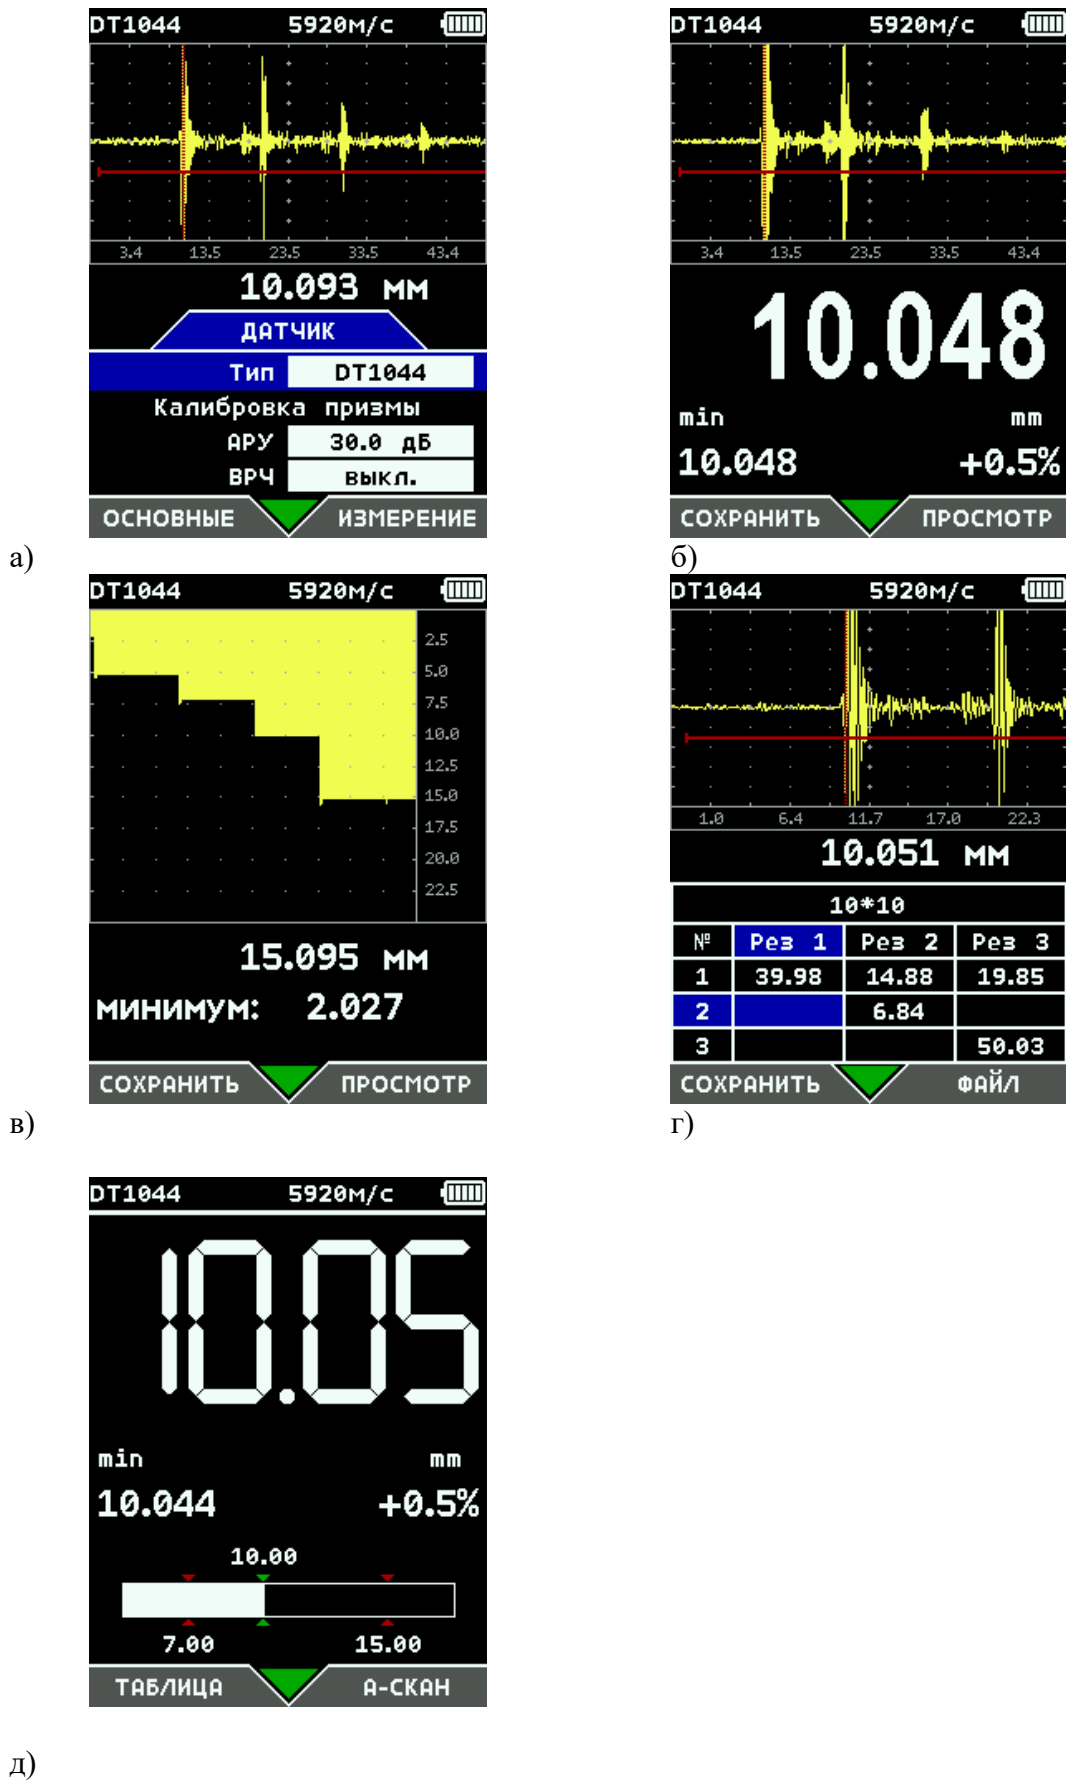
DT1044 5920м/с

3.4 13.5 23.5 33.5 43.4

10.093 мм

ДАТЧИК

Тип DT1044

Калибровка призмы

АРУ 30.0 дБ

ВРЧ выкл.

ОСНОВНЫЕ ИЗМЕРЕНИЕ

а)

DT1044 5920м/с

3.4 13.5 23.5 33.5 43.4

10.048

min mm

10.048 +0.5%

СОХРАНИТЬ ПРОСМОТР

б)

DT1044 5920м/с

2.5 5.0 7.5 10.0 12.5 15.0 17.5 20.0 22.5

15.095 мм

МИНИМУМ: 2.027

СОХРАНИТЬ ПРОСМОТР

в)

DT1044 5920м/с

1.0 6.4 11.7 17.0 22.3

10.051 мм

| 10*10 | | | |
|---|---|---|---|
| № | Рез 1 | Рез 2 | Рез 3 |
| 1 | 39.98 | 14.88 | 19.85 |
| 2 | | 6.84 | |
| 3 | | | 50.03 |

СОХРАНИТЬ ФАЙЛ

г)

DT1044 5920м/с

10.05

min mm

10.044 +0.5%

10.00

7.00 15.00

ТАБЛИЦА А-СКАН

д)